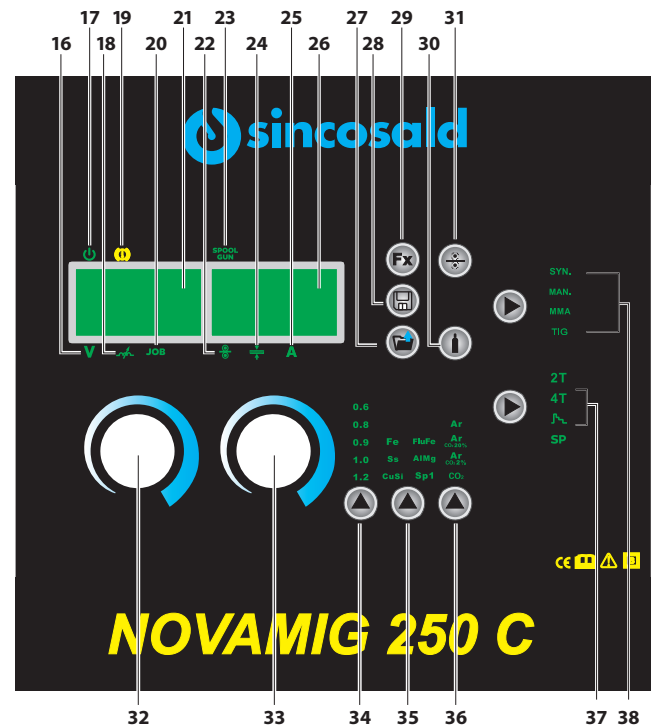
17 19 21 23 25 27 29 31
16 18 20 22 24 26 28 30

sincosald

SPOOL GUN

Fx

V JOB A

SYN.
MAN.
MMA
TIG

2T
4T
SP

0.6
0.8
0.9
1.0
1.2

Fe
Ss
CuSi

FluFe
AlMg
Sp1

Ar
Ar $CO_2$ 20%
Ar $CO_2$ 2%
$CO_2$

CE

NOVAMIG 250 C

32 33 34 35 36 37 38